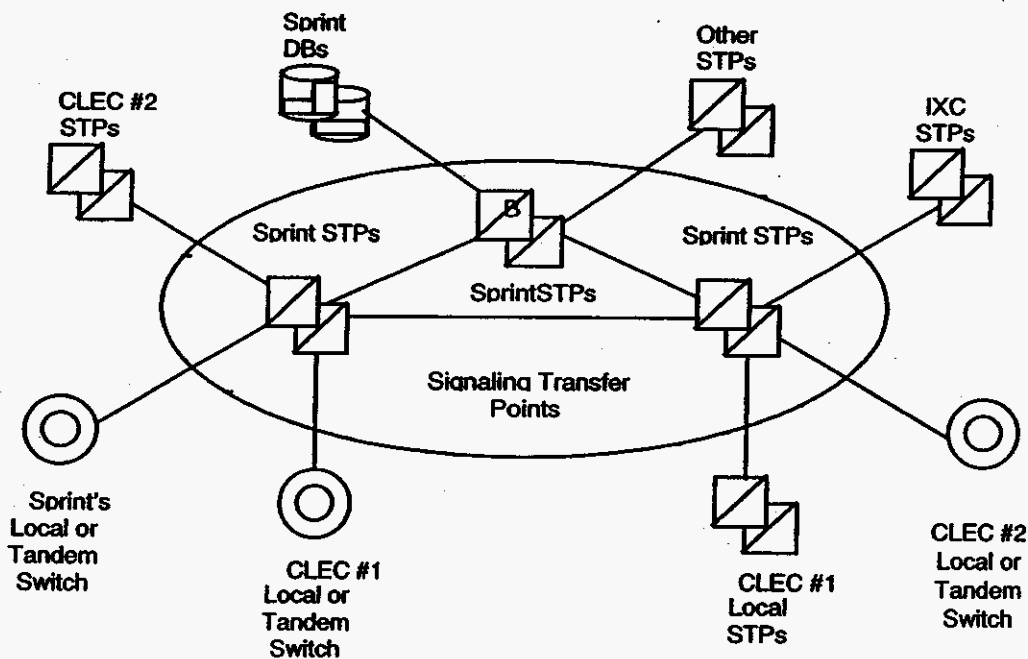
Sprint DBs

Other STPs

CLEC #2 STPs

IXC STPs

Sprint STPs

B

Sprint STPs

SprintSTPs

Signaling Transfer Points

Sprint's Local or Tandem Switch

CLEC #1 Local or Tandem Switch

CLEC #1 Local STPs

CLEC #2 Local or Tandem Switch